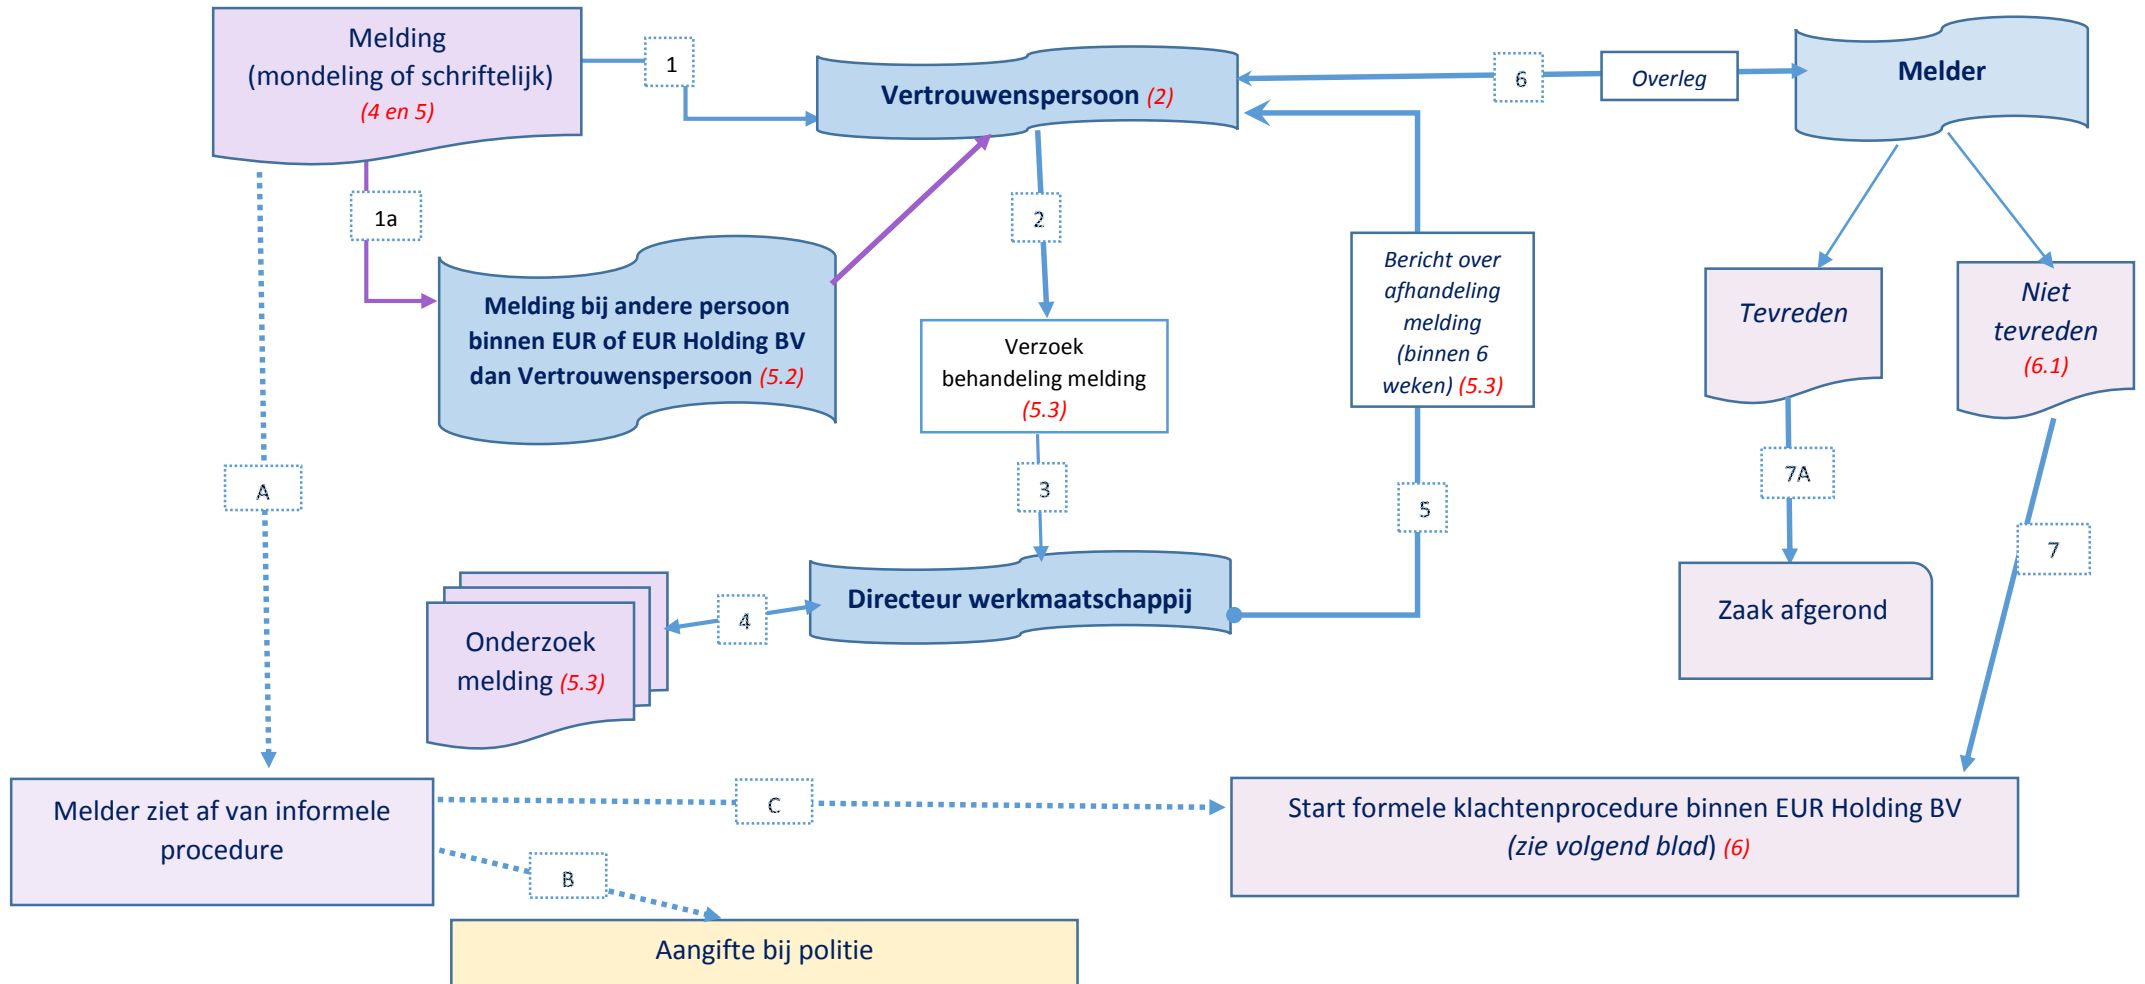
Melding (mondeling of schriftelijk) (4 en 5)

1

Vertrouwenspersoon (2)

6

Overleg

Melder

1a

Melding bij andere persoon binnen EUR of EUR Holding BV dan Vertrouwenspersoon (5.2)

2

Verzoek behandeling melding (5.3)

Bericht over afhandeling melding (binnen 6 weken) (5.3)

Tevreden

Niet tevreden (6.1)

A

3

5

7A

7

Directeur werkmaatschappij

Zaak afgerond

Onderzoek melding (5.3)

4

Melder ziet af van informele procedure

C

Start formele klachtenprocedure binnen EUR Holding BV (zie volgend blad) (6)

B

Aangifte bij politie